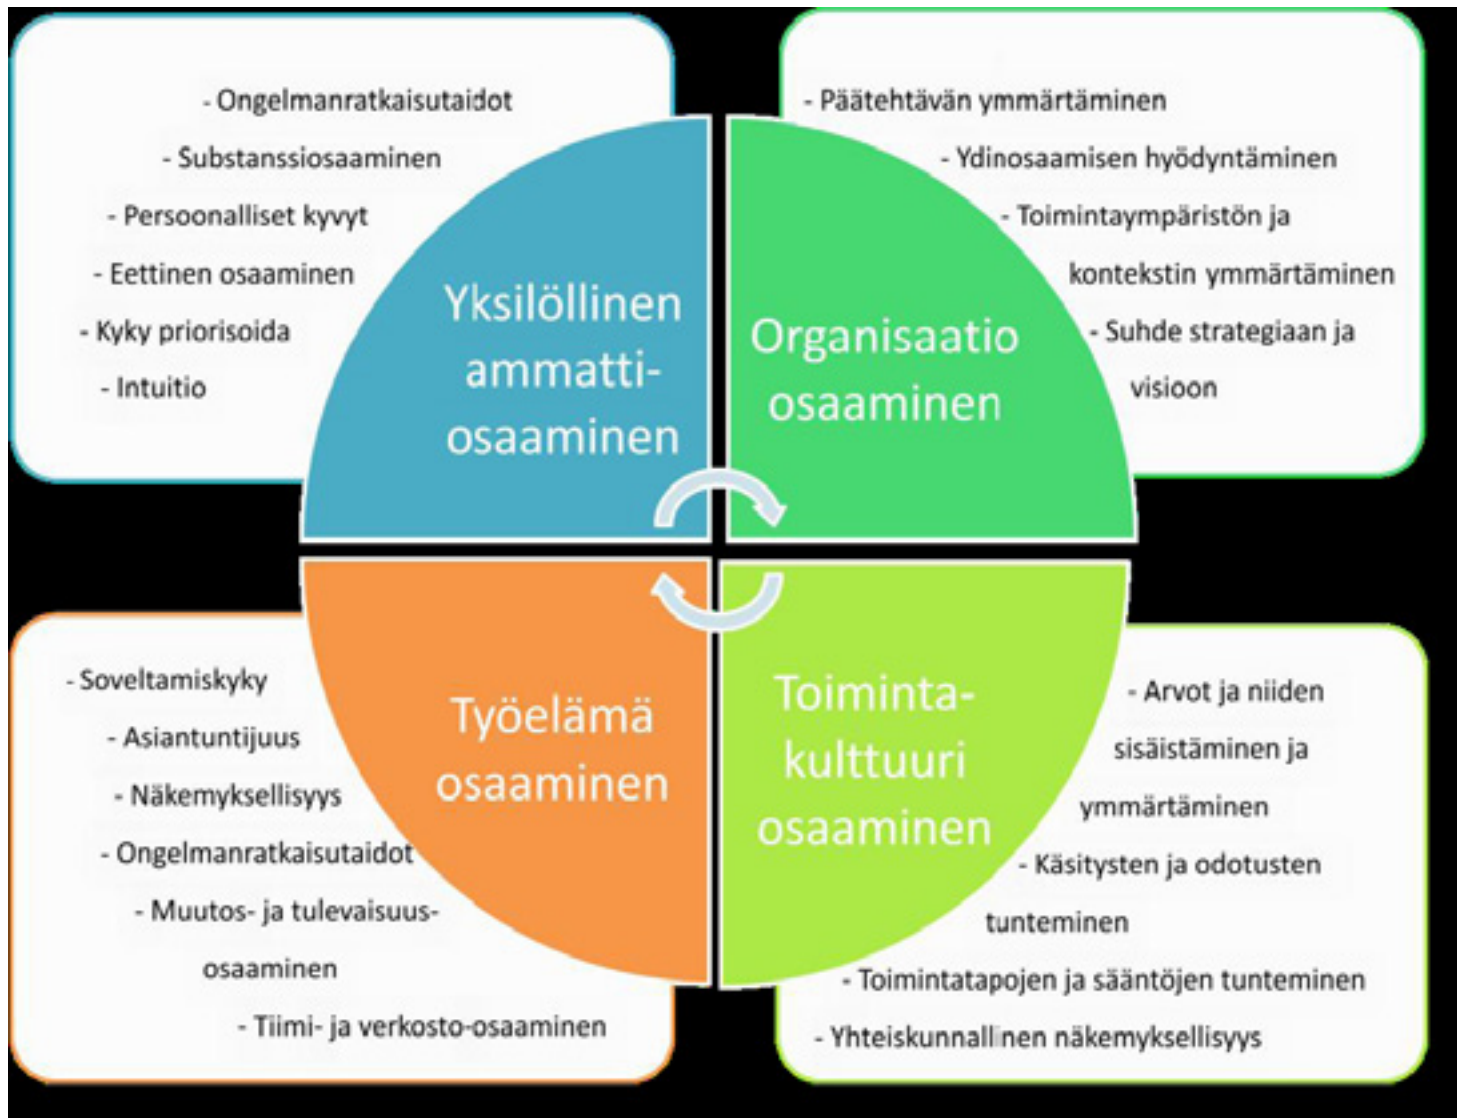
- Ongelmanratkaisutaidot
- Substanssiosaaminen
- Persoonalliset kyvyt
- Eettinen osaaminen
- Kyky priorisoida
- Intuitio

Yksilöllinen ammatti-osaaminen

- Päätehtävän ymmärtäminen
- Ydinosaamisen hyödyntäminen
- Toimintaympäristön ja kontekstin ymmärtäminen
- Suhde strategiaan ja visioon

Organisaatio osaaminen

- Soveltamiskyky
- Asiantuntijuus
- Näkemyksellisyys
- Ongelmanratkaisutaidot
- Muutos- ja tulevaisuus-osaaminen
- Tiimi- ja verkosto-osaaminen

Työelämä osaaminen

Toiminta-kulttuuri osaaminen

- Arvot ja niiden sisäistäminen ja ymmärtäminen
- Käsitysten ja odotusten tunteminen
- Toimintatapojen ja sääntöjen tunteminen
- Yhteiskunnallinen näkemyksellisyys